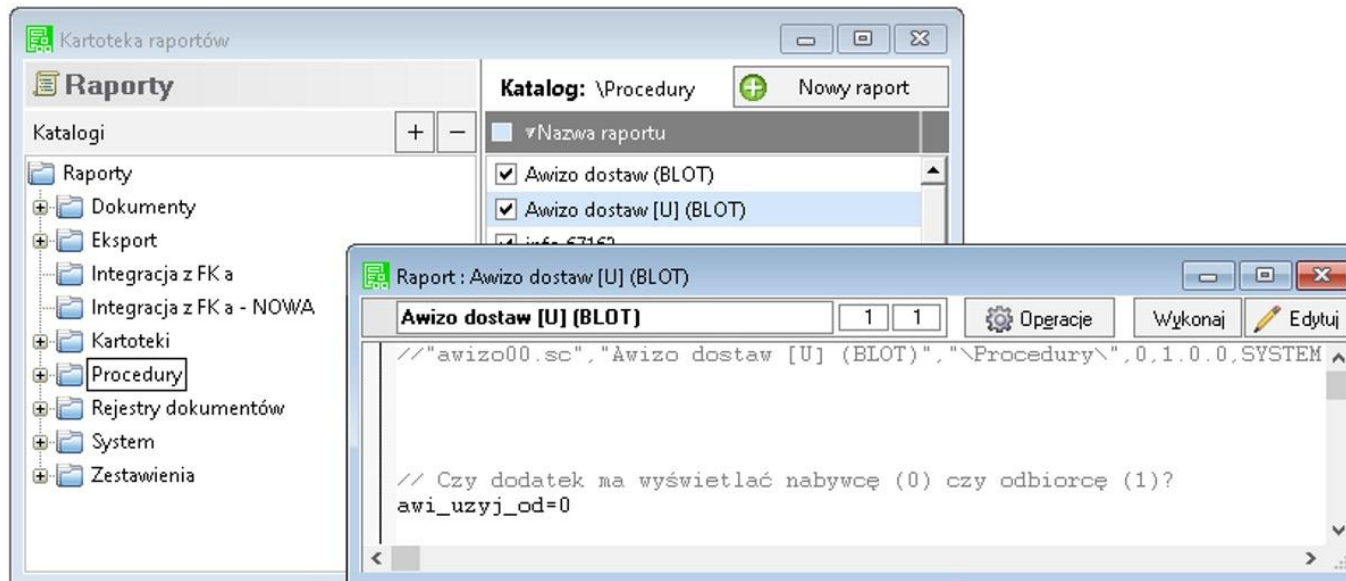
Kartoteka raportów

Raporty

Katalogi + −

Raporty
Dokumenty
Eksport
Integracja z FK a
Integracja z FK a - NOWA
Kartoteki
Procedury
Rejestry dokumentów
System
Zestawienia

Katalog: \Procedury

Nowy raport

Nazwa raportu

Awizo dostaw (BLOT)
Awizo dostaw [U] (BLOT)
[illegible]

Raport : Awizo dostaw [U] (BLOT)

Awizo dostaw [U] (BLOT) 1 1

Operacje

Wykonaj

Edytuj

//"awizo00.sc","Awizo dostaw [U] (BLOT)","\Procedury\",0,1.0.0,SYSTEM

// Czy dodatek ma wyświetlać nabywcę (0) czy odbiorcę (1)?
awi_uzyj_od=0